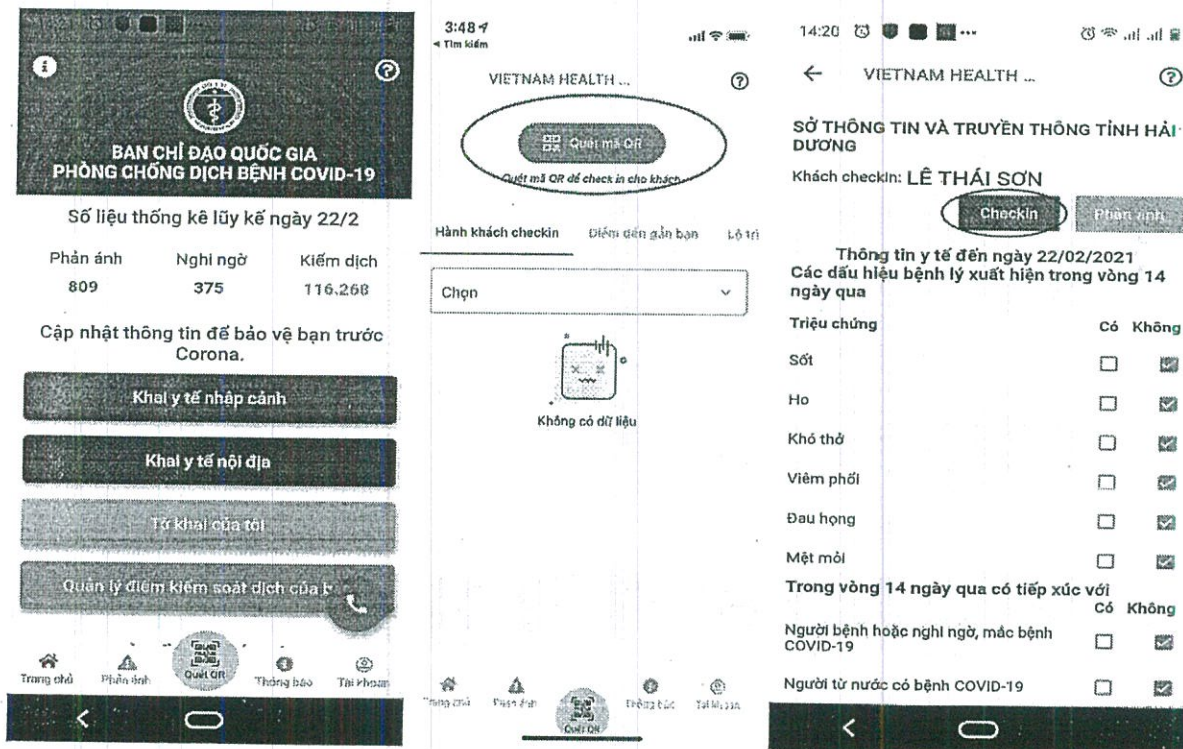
BAN CHỈ ĐẠO QUỐC GIA
PHÒNG CHỐNG DỊCH BỆNH COVID-19

Số liệu thống kê lũy kế ngày 22/2

| Phản ánh | Nghi ngờ | Kiểm dịch |
|---|---|---|
| 809 | 375 | 116.268 |

Cập nhật thông tin để bảo vệ bạn trước Corona.

Khai y tế nhập cảnh

Khai y tế nội địa

Tờ khai của tôi

Quản lý điểm kiểm soát dịch của b

Trang chủ Phản ánh Quét QR Thông báo Tài khoản

3:48
◂ Tìm kiếm

VIETNAM HEALTH ...

Quét mã QR

Quét mã QR để check in cho khách

Hành khách checkin Điểm đến gần bạn Lộ trì

Chọn

Không có dữ liệu

Trang chủ Phản ánh Quét QR Thông báo Tài khoản

14:20

VIETNAM HEALTH ...

SỞ THÔNG TIN VÀ TRUYỀN THÔNG TỈNH HẢI DƯƠNG

Khách checkin: LÊ THÁI SƠN

Checkin Phản ánh

Thông tin y tế đến ngày 22/02/2021
Các dấu hiệu bệnh lý xuất hiện trong vòng 14 ngày qua

| Triệu chứng | Có | Không |
|---|---|---|
| Sốt | ☐ | ☑ |
| Ho | ☐ | ☑ |
| Khó thở | ☐ | ☑ |
| Viêm phổi | ☐ | ☑ |
| Đau họng | ☐ | ☑ |
| Mệt mỏi | ☐ | ☑ |

Trong vòng 14 ngày qua có tiếp xúc với

| | Có | Không |
|---|---|---|
| Người bệnh hoặc nghi ngờ, mắc bệnh COVID-19 | ☐ | ☑ |
| Người từ nước có bệnh COVID-19 | ☐ | ☑ |